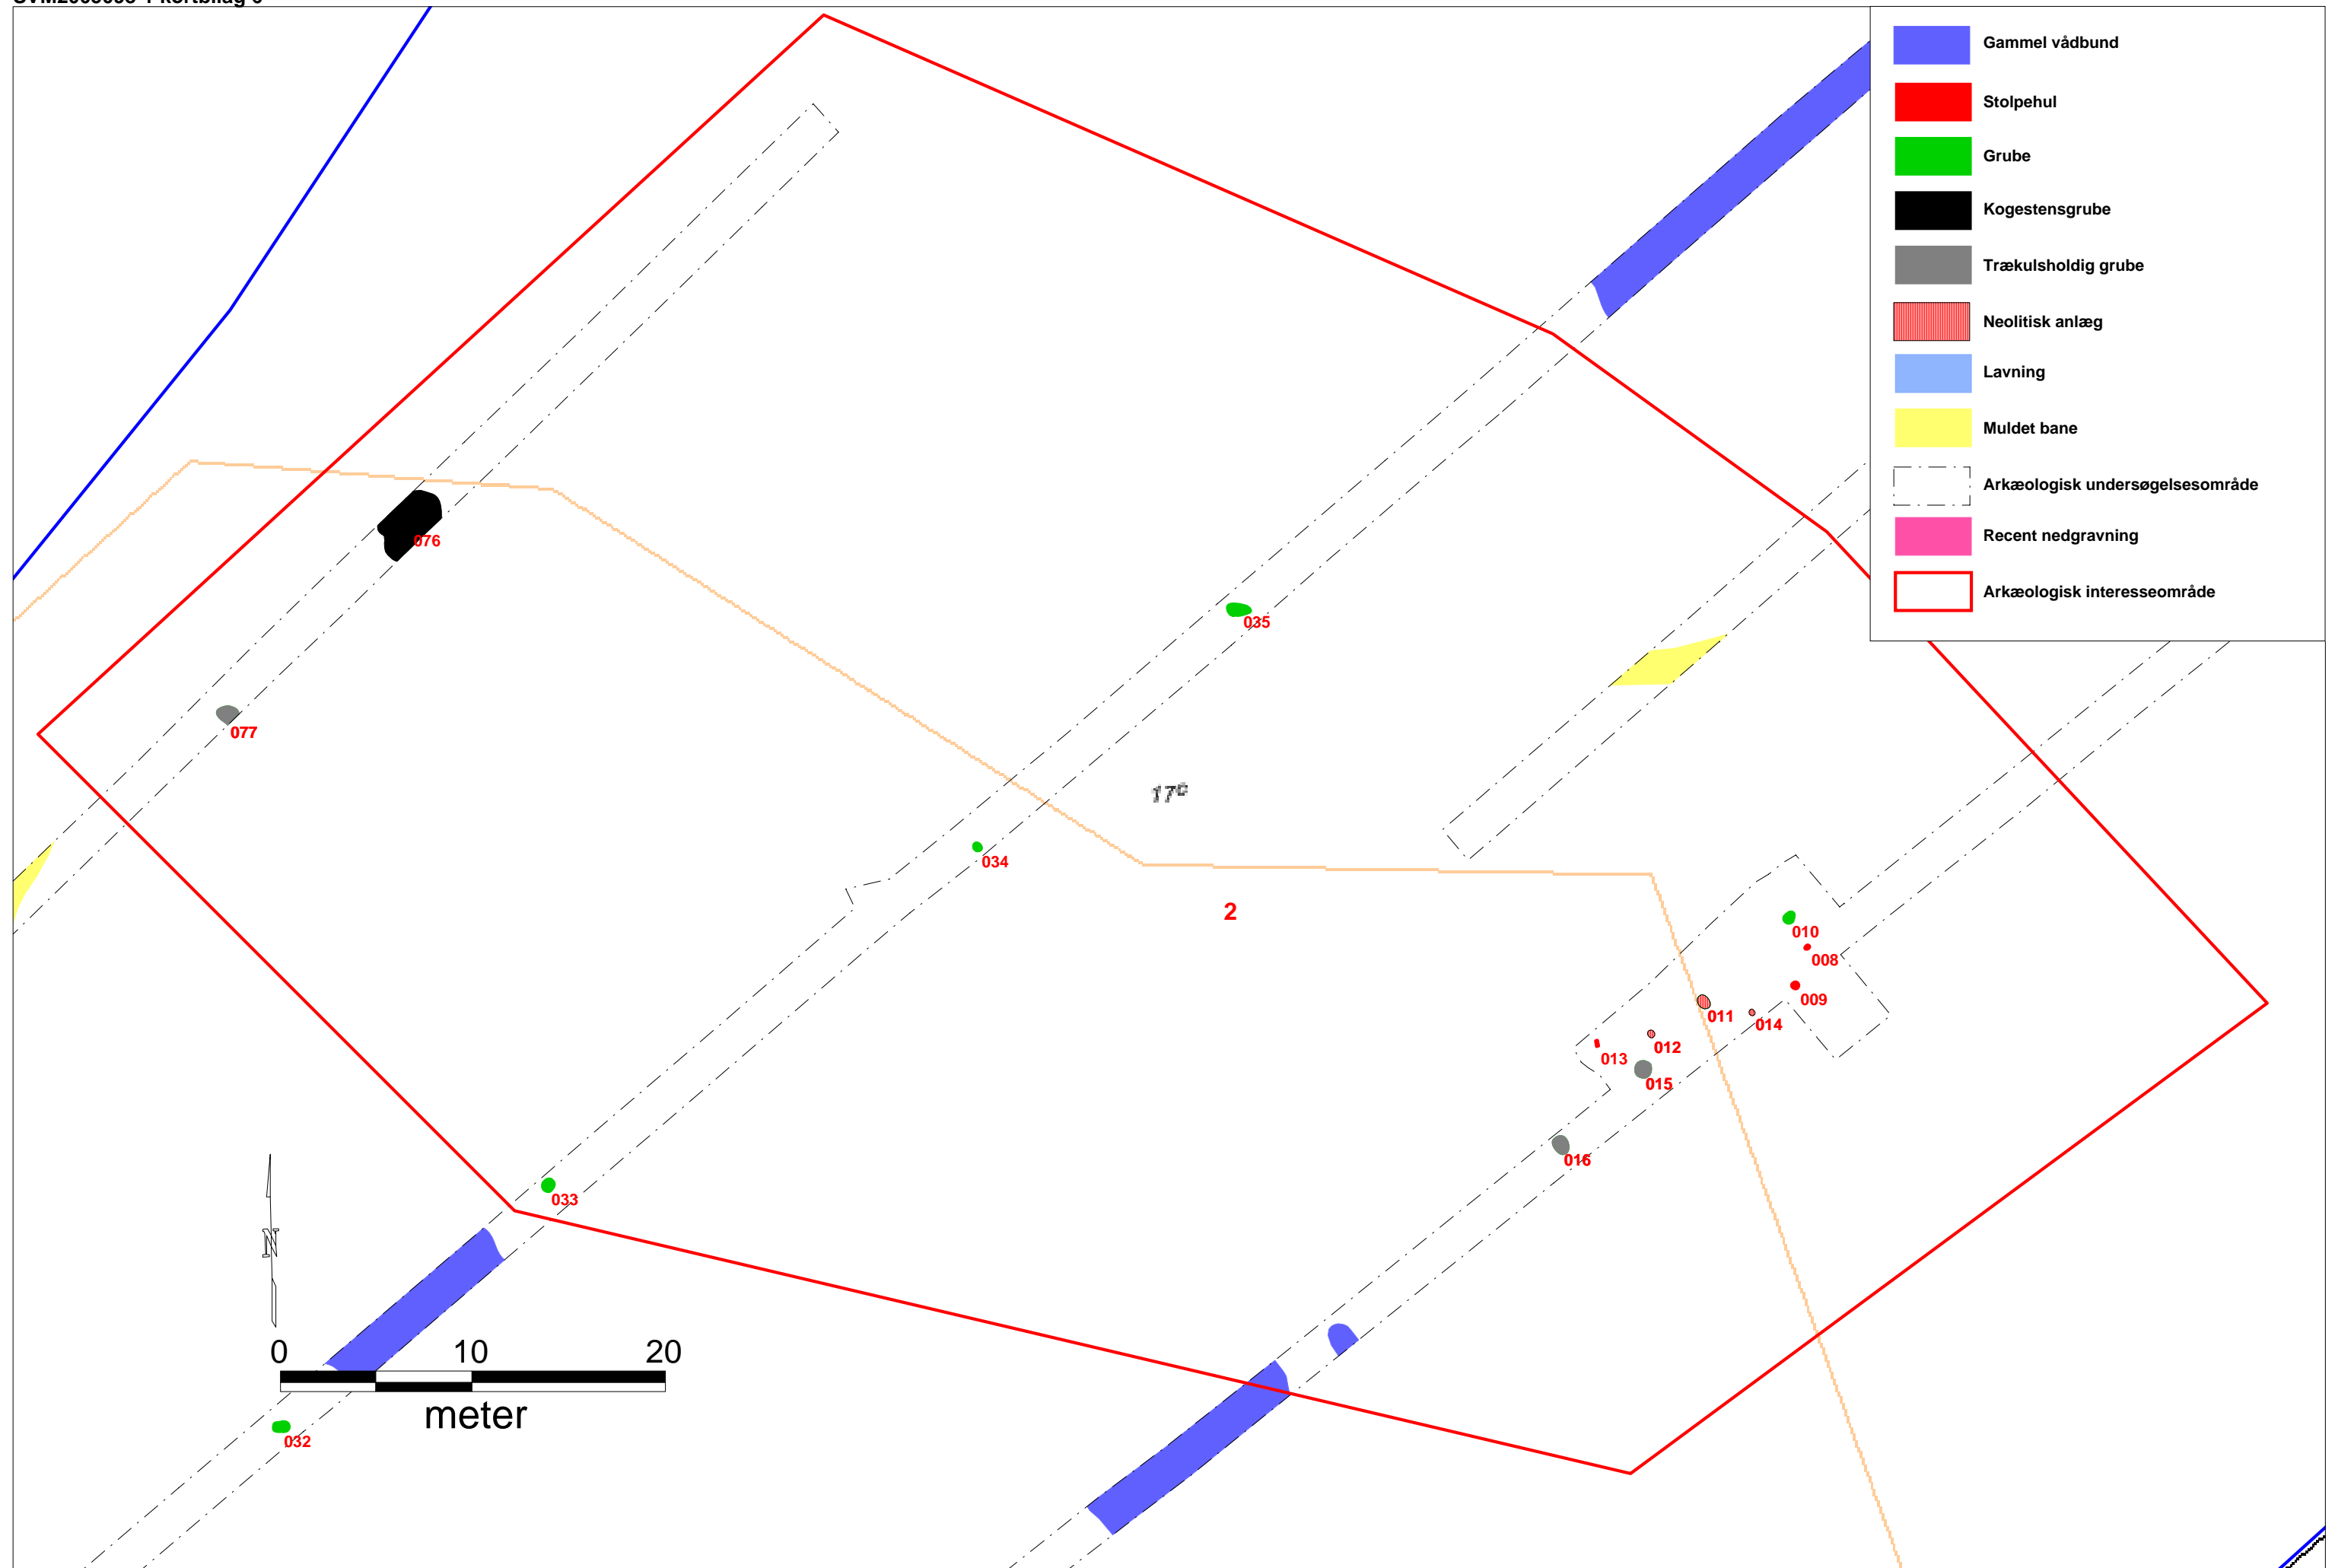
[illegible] kortbilag 3

Gammel vådbund
Stolpehul
Grube
Kogestensgrube
Trækulsholdig grube
Neolitisk anlæg
Lavning
Muldet bane
Arkæologisk undersøgelsesområde
Recent nedgravning
Arkæologisk interesseområde

076
077
035
17c
034
2
010
008
009
011
014
012
013
015
016
033
032
N
0 10 20
meter